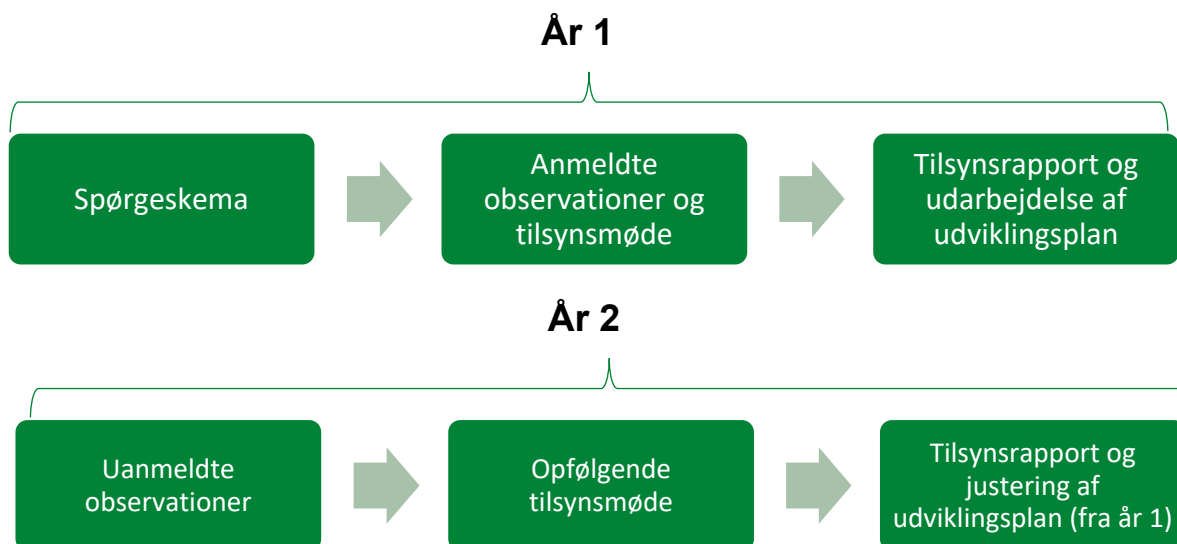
År 1

Spørgeskema

Anmeldte observationer og tilsynsmøde

Tilsynsrapport og udarbejdelse af udviklingsplan

År 2

Uanmeldte observationer

Opfølgende tilsynsmøde

Tilsynsrapport og justering af udviklingsplan (fra år 1)